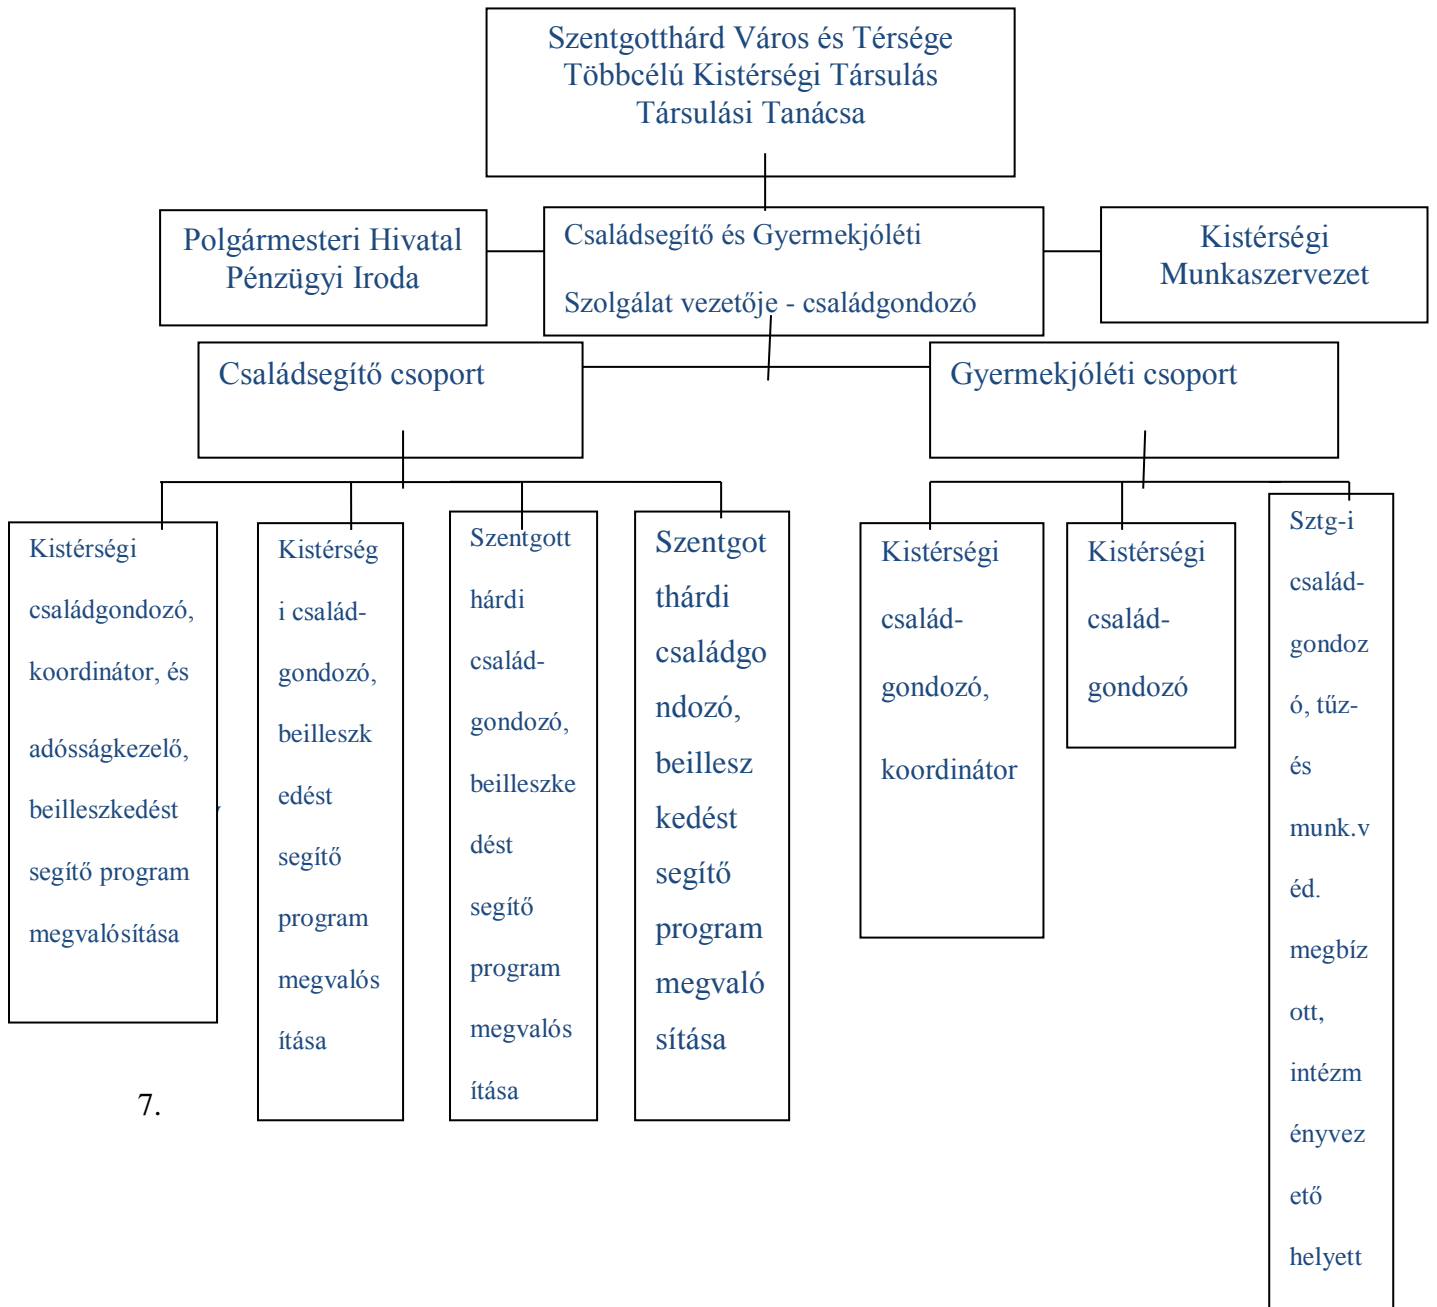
Szentgotthárd Város és Térsége Többcélú Kistérségi Társulás Társulási Tanácsa

Polgármesteri Hivatal Pénzügyi Iroda

Családsegítő és Gyermekjóléti

Szolgálat vezetője - családgondozó

Kistérségi Munkaszervezet

Családsegítő csoport

Gyermekjóléti csoport

Kistérségi családgondozó, koordinátor, és adósságkezelő, beilleszkedést segítő program megvalósítása

Kistérségi család-gondozó, beilleszkedést segítő program megvalósítása

Szentgotthárdi család-gondozó, beilleszkedést segítő program megvalósítása

Szentgotthárdi családgondozó, beilleszkedést segítő program megvalósítása

Kistérségi család-gondozó, koordinátor

Kistérségi család-gondozó

Sztg-i család-gondozó, tűz- és munk.véd. megbízott, intézményvezető helyett

7.